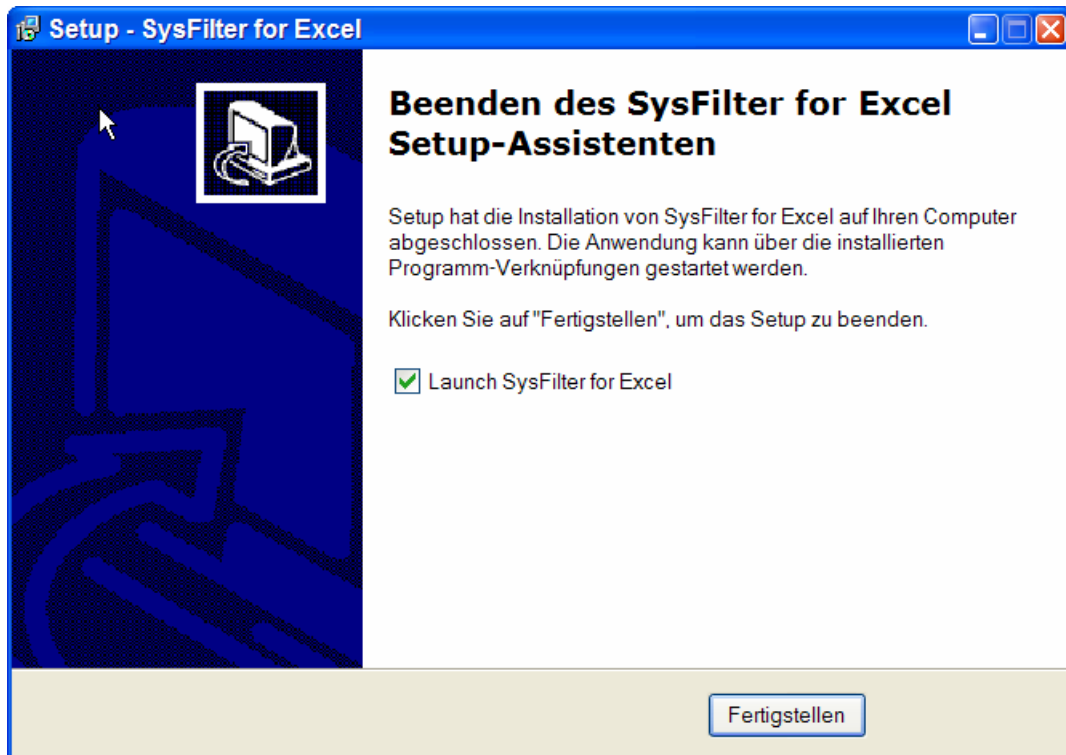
Setup - SysFilter for Excel

Beenden des SysFilter for Excel Setup-Assistenten

Setup hat die Installation von SysFilter for Excel auf Ihren Computer abgeschlossen. Die Anwendung kann über die installierten Programm-Verknüpfungen gestartet werden.

Klicken Sie auf "Fertigstellen", um das Setup zu beenden.

Launch SysFilter for Excel

Fertigstellen